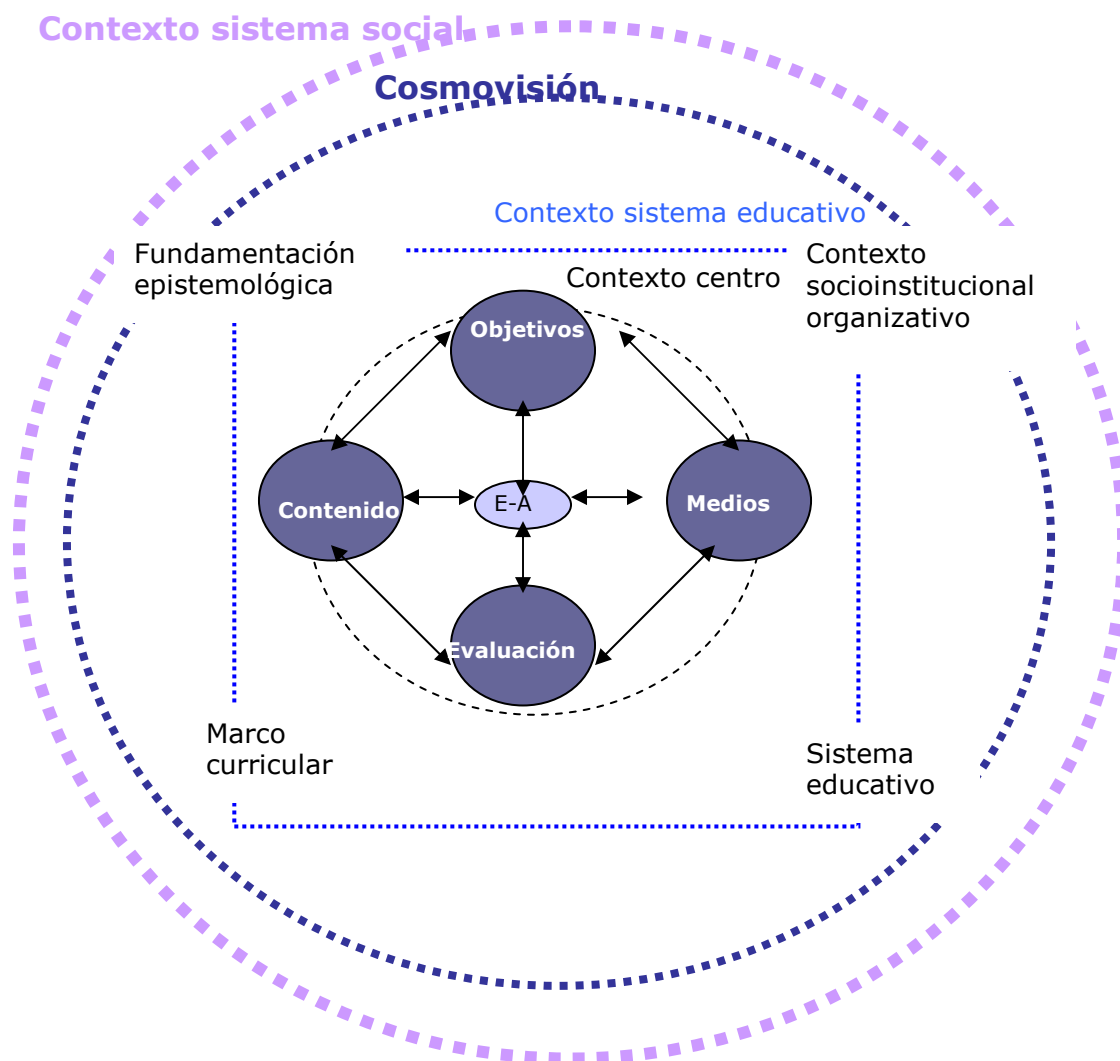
Contexto sistema social

Cosmovisión

Contexto sistema educativo

Fundamentación epistemológica

Contexto centro

Contexto socioinstitucional organizativo

Objetivos

Contenido

E-A

Medios

Evaluación

Marco curricular

Sistema educativo